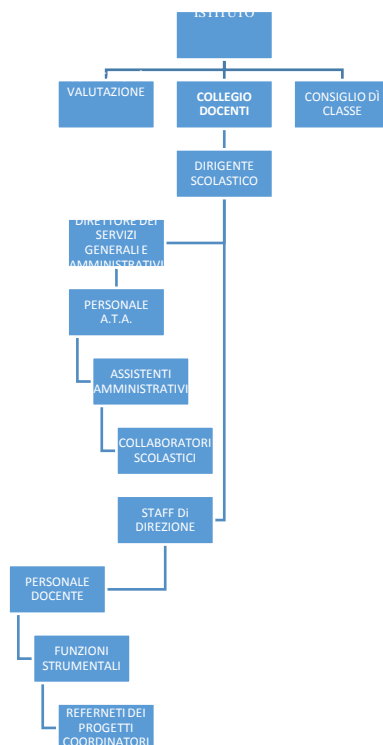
ISTITUTO

VALUTAZIONE

COLLEGIO DOCENTI

CONSIGLIO DÌ CLASSE

DIRIGENTE SCOLASTICO

DIRETTORE DEI SERVIZI GENERALI E AMMINISTRATIVI

PERSONALE A.T.A.

ASSISTENTI AMMINISTRATIVI

COLLABORATORI SCOLASTICI

STAFF Di DIREZIONE

PERSONALE DOCENTE

FUNZIONI STRUMENTALI

REFERNETI DEI PROGETTI COORDINATORI